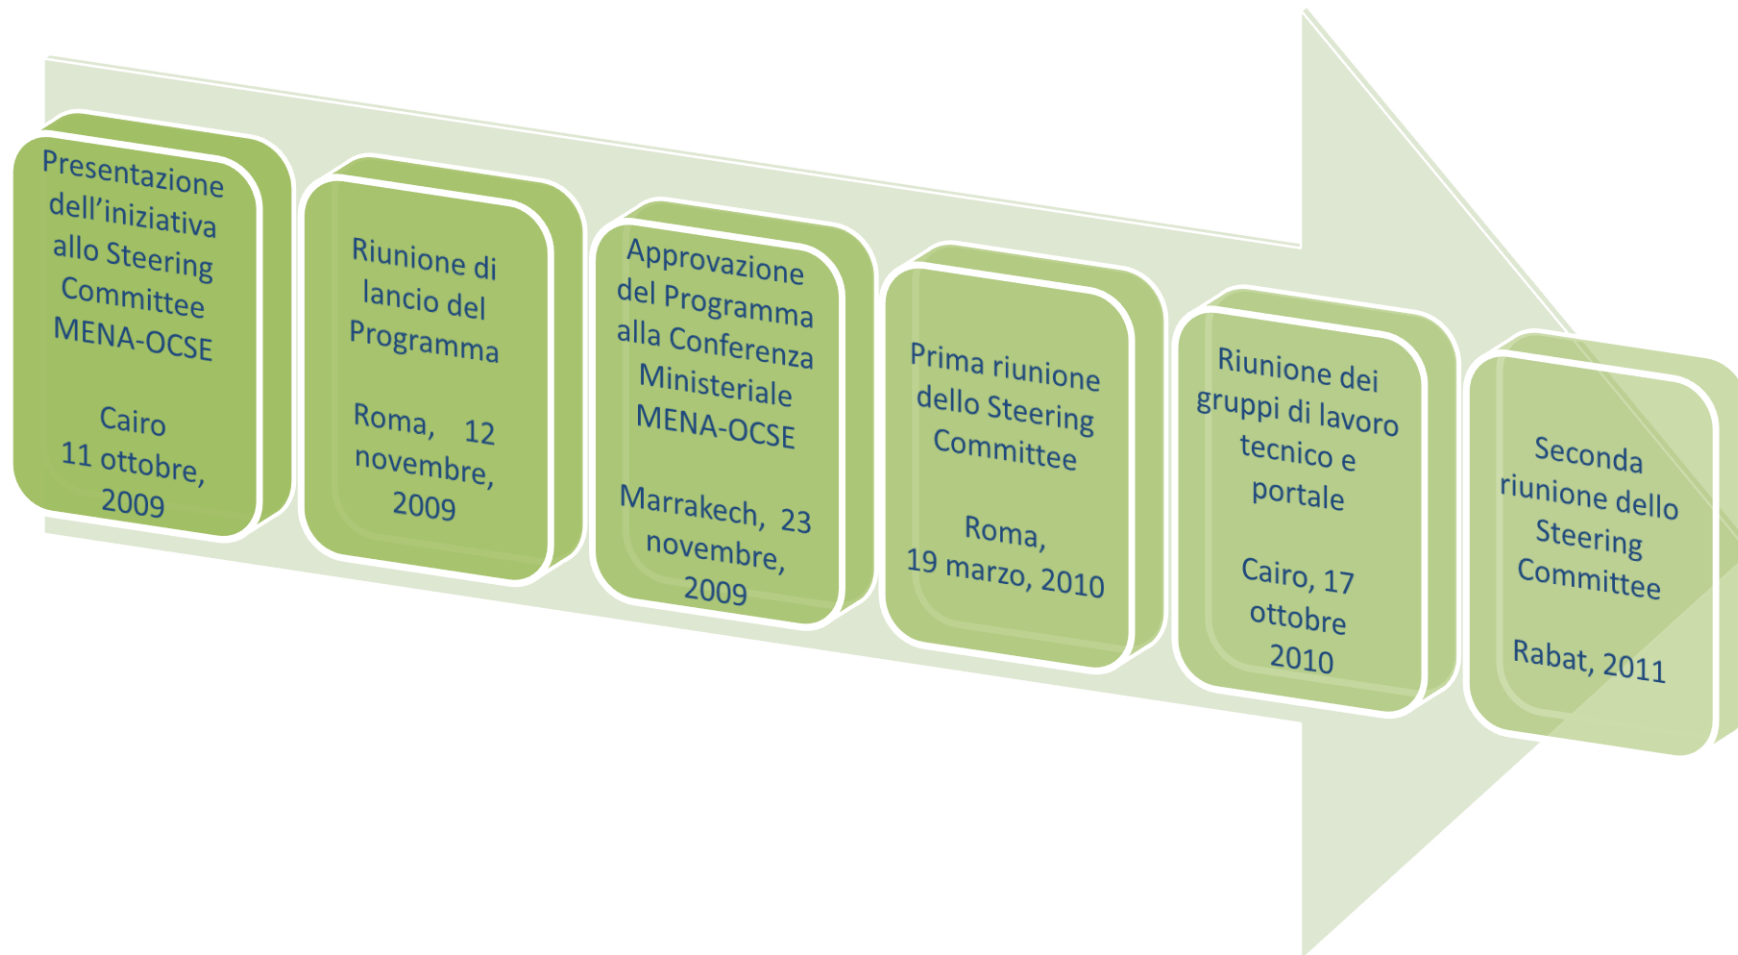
Presentazione dell’iniziativa allo Steering Committee MENA-OCSE

Cairo 11 ottobre, 2009

Riunione di lancio del Programma

Roma, 12 novembre, 2009

Approvazione del Programma alla Conferenza Ministeriale MENA-OCSE

Marrakech, 23 novembre, 2009

Prima riunione dello Steering Committee

Roma, 19 marzo, 2010

Riunione dei gruppi di lavoro tecnico e portale

Cairo, 17 ottobre 2010

Seconda riunione dello Steering Committee

Rabat, 2011